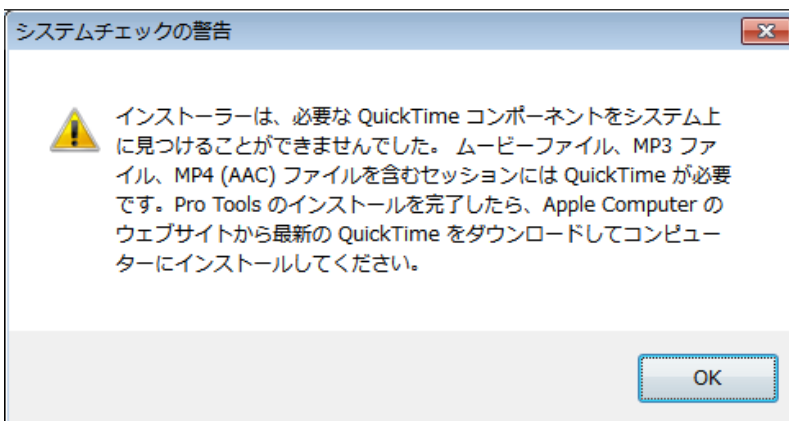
システムチェックの警告

インストーラーは、必要な QuickTime コンポーネントをシステム上に見つけることができませんでした。 ムービーファイル、MP3 ファイル、MP4 (AAC) ファイルを含むセッションには QuickTime が必要です。Pro Tools のインストールを完了したら、Apple Computer のウェブサイトから最新の QuickTime をダウンロードしてコンピューターにインストールしてください。

OK